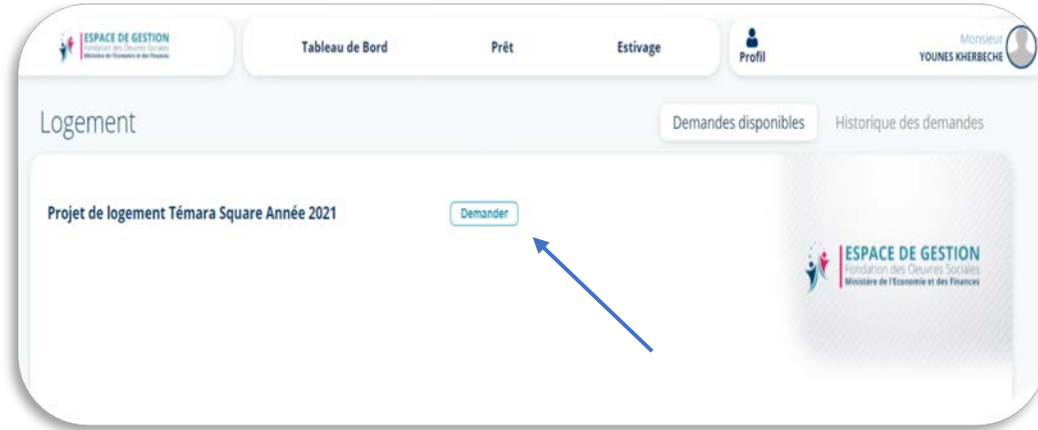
ESPACE DE GESTION
Fondation des Oeuvres Sociales
Ministère de l'Economie et des Finances

Tableau de Bord

Prêt

Estivage

Profil

Monsieur
YOUNES KHERBECHE

Logement

Demandes disponibles

Historique des demandes

Projet de logement Témara Square Année 2021

Demander

ESPACE DE GESTION
Fondation des Oeuvres Sociales
Ministère de l'Economie et des Finances